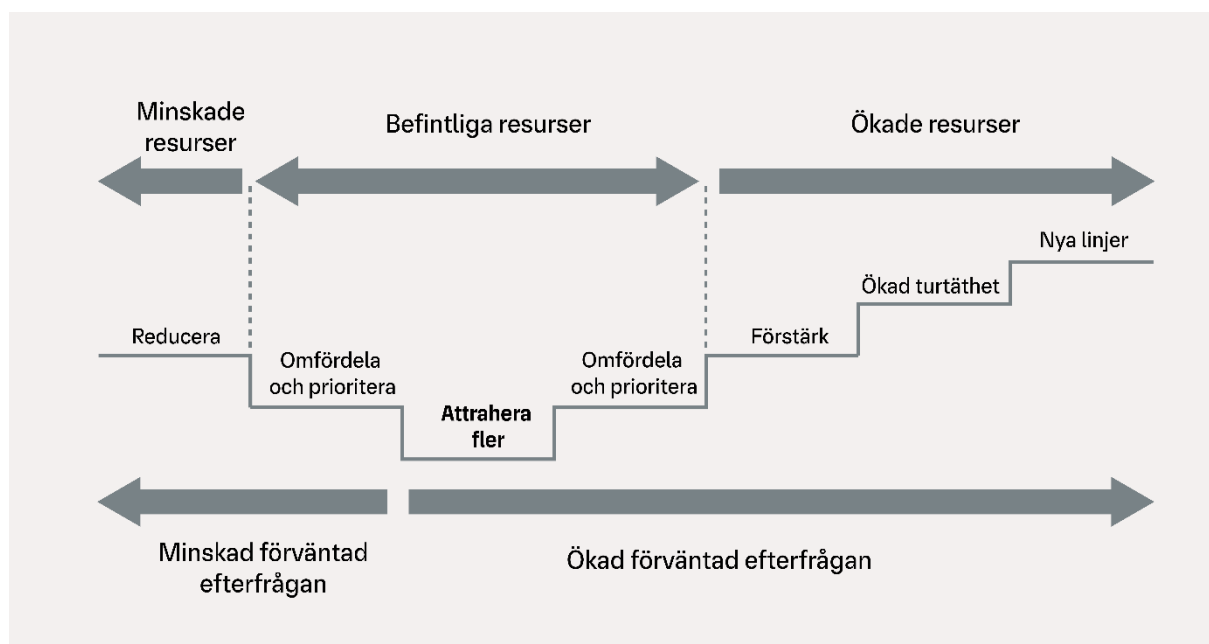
Minskade resurser

Befintliga resurser

Ökade resurser

Nya linjer

Ökad turtäthet

Reducera

Förstärk

Omfördela och prioritera

Omfördela och prioritera

**Attrahera fler**

Minskad förväntad efterfrågan

Ökad förväntad efterfrågan